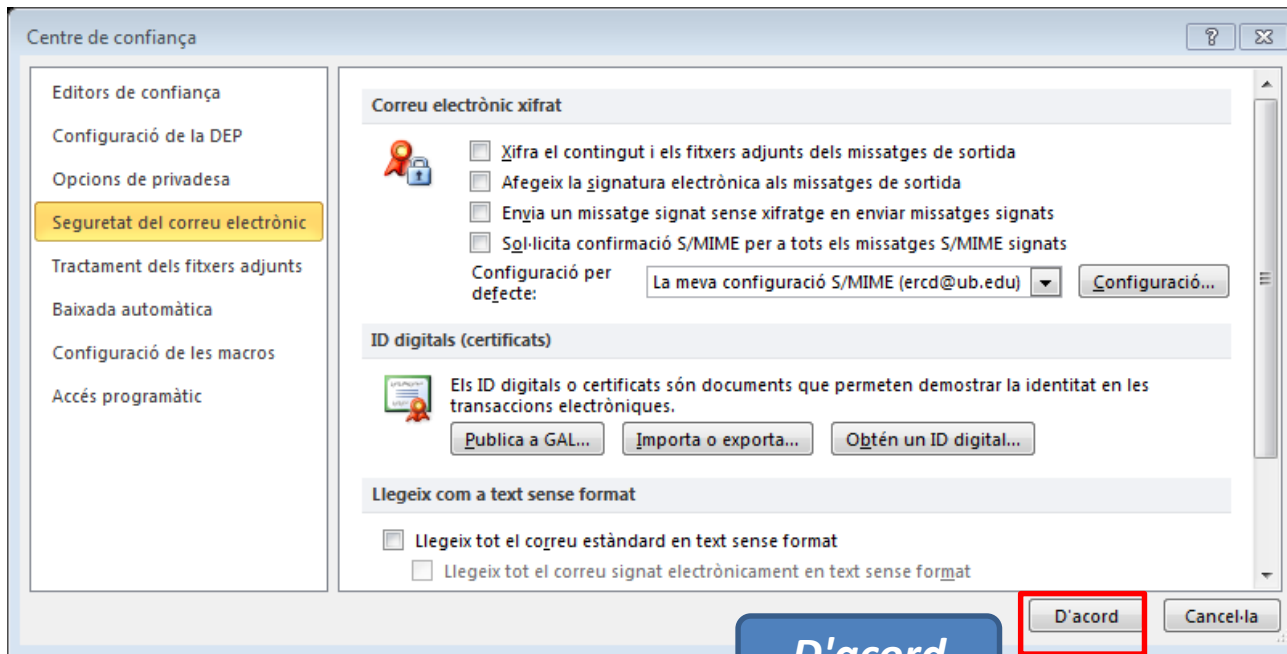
Centre de confiança

Editors de confiança
Configuració de la DEP
Opcions de privadesa
Seguretat del correu electrònic
Tractament dels fitxers adjunts
Baixada automàtica
Configuració de les macros
Accés programàtic

Correu electrònic xifrat

Xifra el contingut i els fitxers adjunts dels missatges de sortida
Afegeix la signatura electrònica als missatges de sortida
Envia un missatge signat sense xifratge en enviar missatges signats
Sol·licita confirmació S/MIME per a tots els missatges S/MIME signats

Configuració per defecte:
La meva configuració S/MIME (ercd@ub.edu)
Configuració...

ID digitals (certificats)

Els ID digitals o certificats són documents que permeten demostrar la identitat en les transaccions electròniques.

Publica a GAL...
Importa o exporta...
Obtén un ID digital...

Llegeix com a text sense format

Llegeix tot el correu estàndard en text sense format
Llegeix tot el correu signat electrònicament en text sense format

D'acord
Cancel·la

D'acord